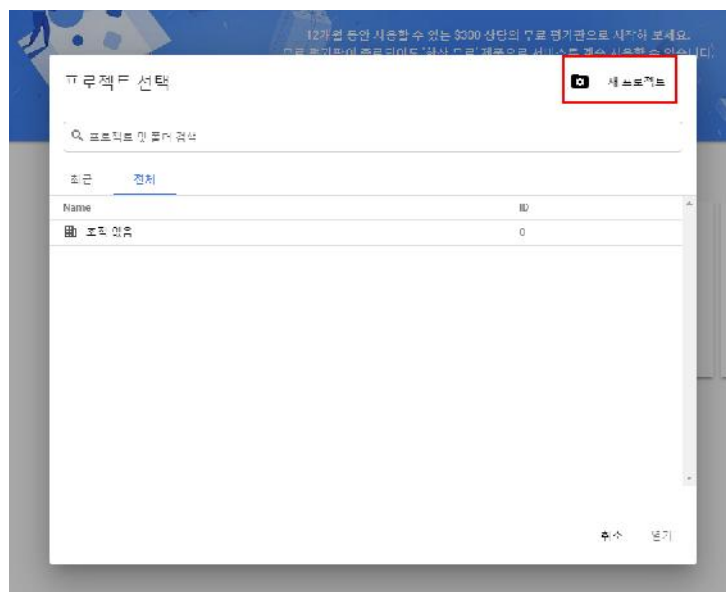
12개월 동안 사용할 수 있는 $300 상당의 무료 평가판으로 시작해 보세요.
무료 평가판이 종료되어도 '항상 무료' 제품으로 서비스를 계속 사용할 수 있습니다.

프로젝트 선택

새 프로젝트

프로젝트 및 폴더 검색

최근 전체

| Name | ID |
|---|---|
| 조직 없음 | 0 |

취소 열기